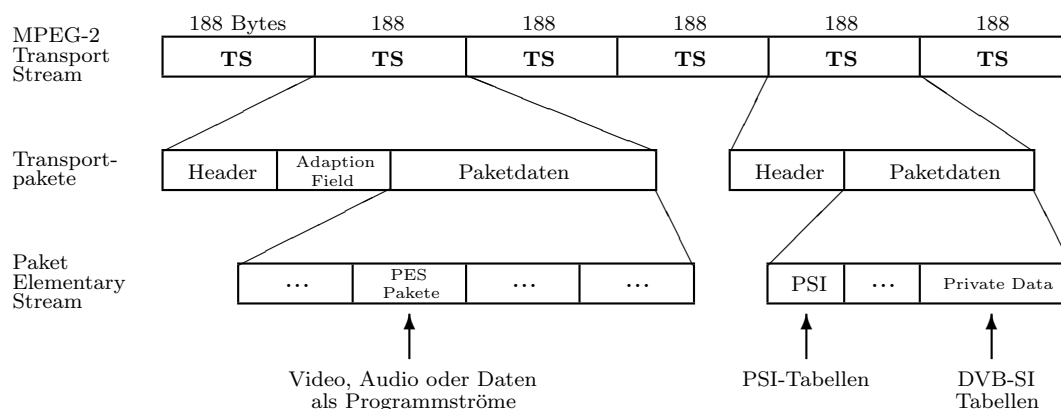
MPEG-2 Transport Stream

| 188 Bytes | 188 | 188 | 188 | 188 | 188 |
|---|---|---|---|---|---|
| **TS** | **TS** | **TS** | **TS** | **TS** | **TS** |

Transportpakete

| Header | Adaption Field | Paketdaten |
|---|---|---|

| Header | Paketdaten |
|---|---|

Paket Elementary Stream

| … | PES Pakete | … | … |
|---|---|---|---|

| PSI | … | Private Data |
|---|---|---|

Video, Audio oder Daten als Programmströme

PSI-Tabellen

DVB-SI Tabellen